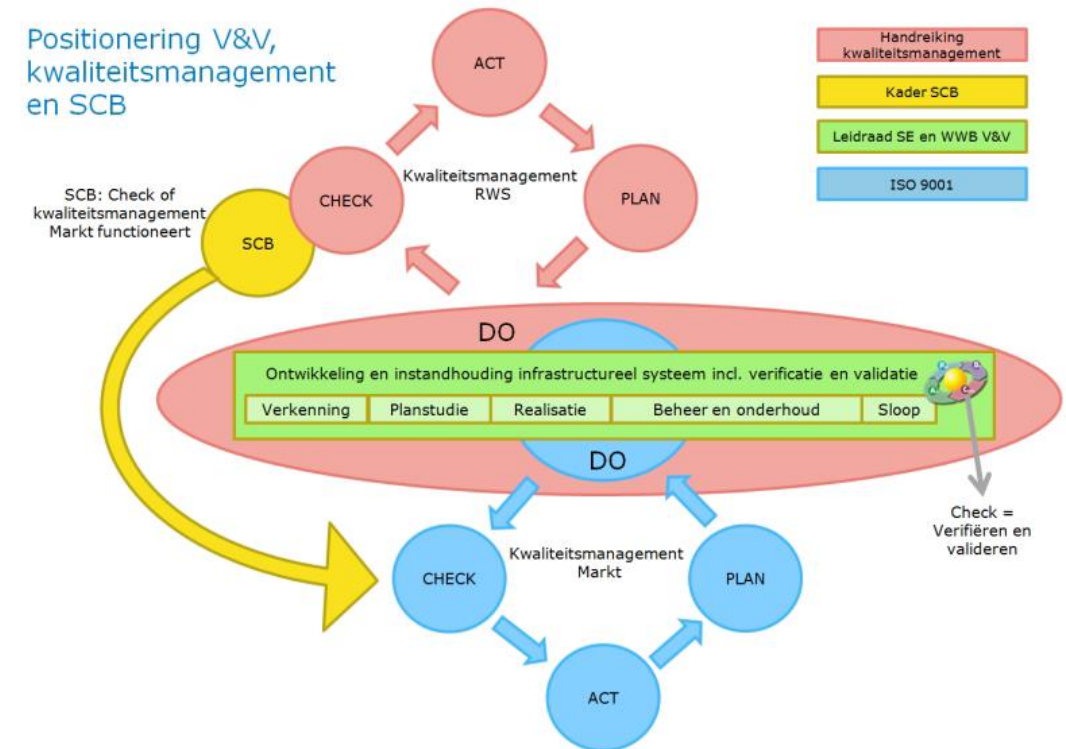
Positionering V&V, kwaliteitsmanagement en SCB

Handreiking kwaliteitsmanagement

Kader SCB

Leidraad SE en WWB V&V

ISO 9001

ACT

CHECK

Kwaliteitsmanagement RWS

PLAN

SCB: Check of kwaliteitsmanagement Markt functioneert

SCB

DO

Ontwikkeling en instandhouding infrastructureel systeem incl. verificatie en validatie

| Verkenning | Planstudie | Realisatie | Beheer en onderhoud | Sloop |
|---|---|---|---|---|

DO

Check = Verifiëren en valideren

CHECK

Kwaliteitsmanagement Markt

PLAN

ACT